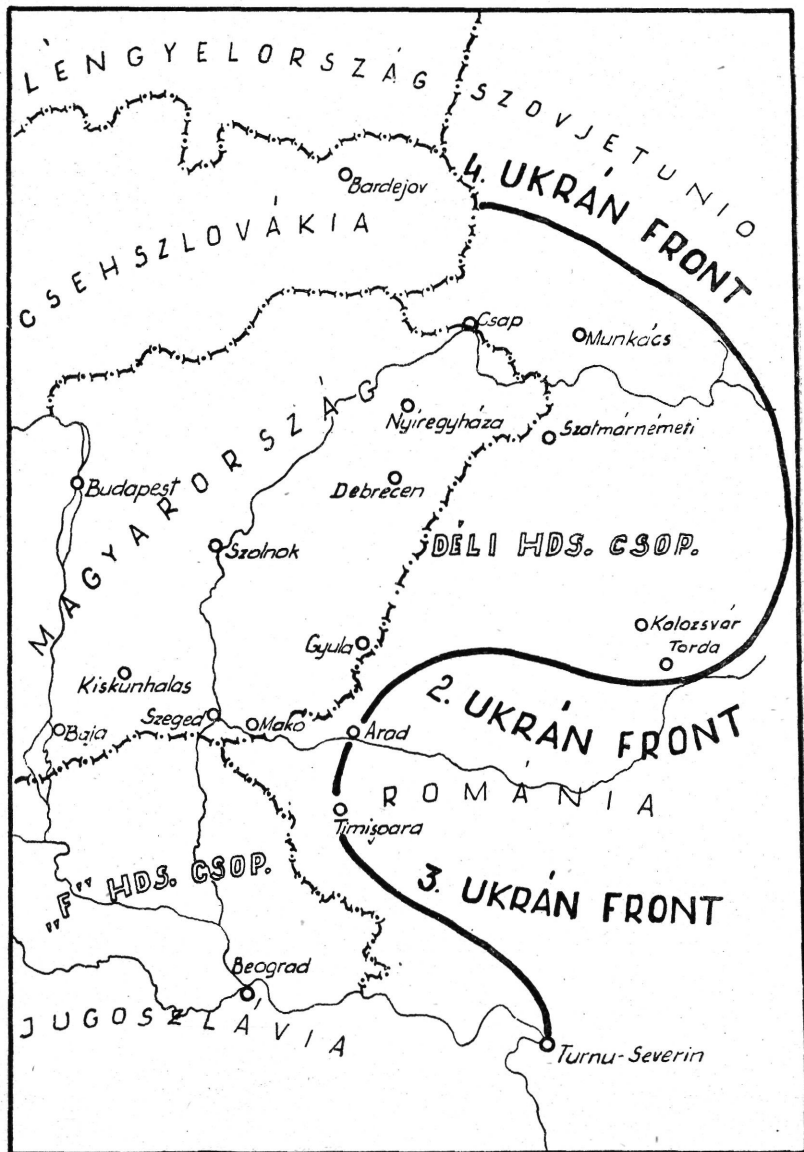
LENGYELORSZÁG
SZOVJETUNIO
4. UKRÁN FRONT
Bardejov
CSEHSZLOVÁKIA
Csap
Munkács
MAGYARORSZÁG
Nyíregyháza
Szatmárnémeti
Budapest
Debrecen
Szolnok
DÉLI HDS. CSOP.
Kolozsvár
Torda
Gyula
Kiskunhalas
2. UKRÁN FRONT
Baja
Szeged
Makó
Arad
ROMÁNIA
Timişoara
„F" HDS. CSOP.
3. UKRÁN FRONT
Beograd
JUGOSZLÁVIA
Turnu-Severin